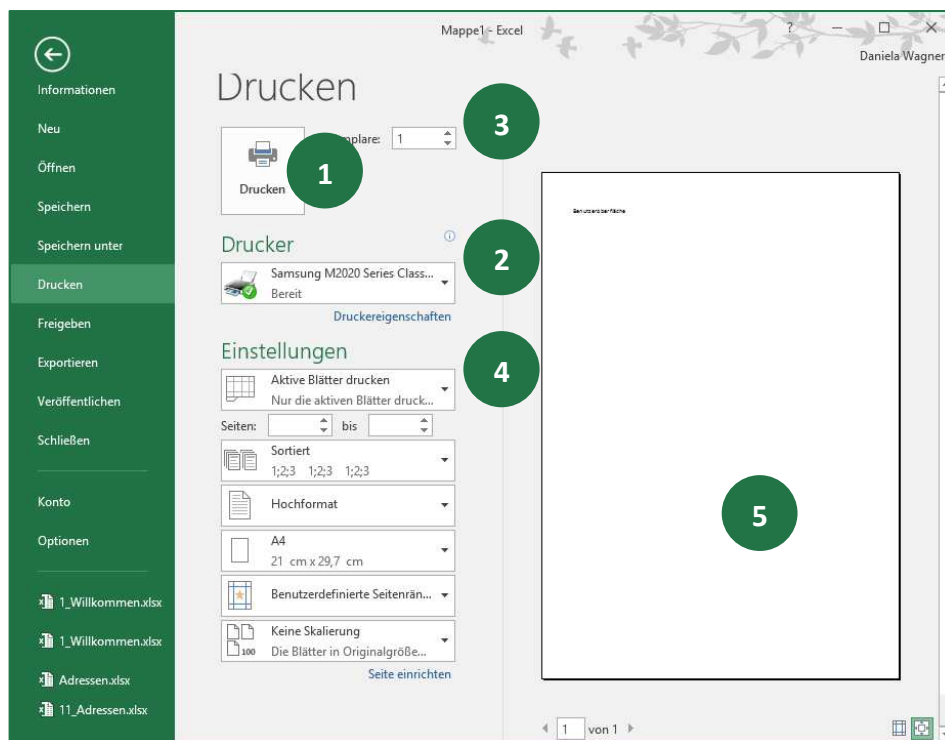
Mappe1 - Excel

?

Daniela Wagner

Informationen

Neu

Öffnen

Speichern

Speichern unter

Drucken

Freigeben

Exportieren

Veröffentlichen

Schließen

Konto

Optionen

1_Willkommen.xlsx

1_Willkommen.xlsx

Adressen.xlsx

11_Adressen.xlsx

Drucken

Drucken

1

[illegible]plare: 1

3

Drucker

2

Samsung M2020 Series Class...
Bereit

Druckereigenschaften

Einstellungen

4

Aktive Blätter drucken
Nur die aktiven Blätter druck...

Seiten: bis

Sortiert
1;2;3 1;2;3 1;2;3

Hochformat

A4
21 cm x 29,7 cm

Benutzerdefinierte Seitenrän...

Keine Skalierung
Die Blätter in Originalgröße...

100

Seite einrichten

Benutzeroberfläche

5

1 von 1